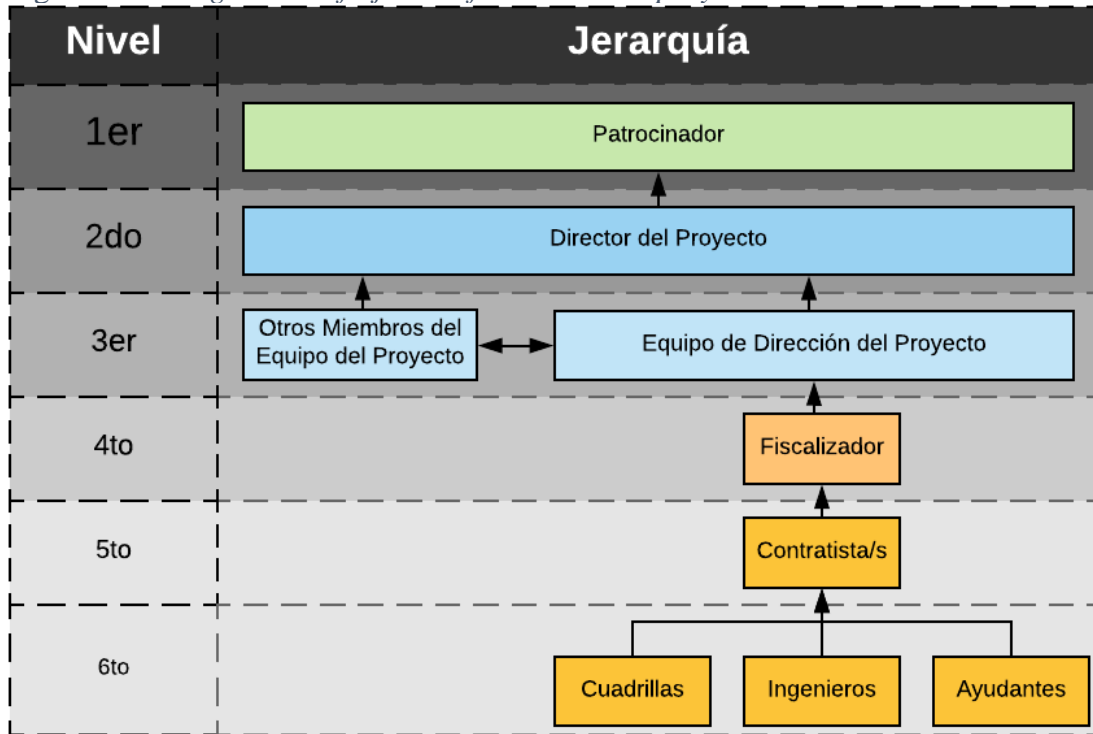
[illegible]

| Nivel | Jerarquía |
|---|---|
| 1er | Patrocinador |
| 2do | Director del Proyecto |
| 3er | Otros Miembros del Equipo del Proyecto; Equipo de Dirección del Proyecto |
| 4to | Fiscalizador |
| 5to | Contratista/s |
| 6to | Cuadrillas; Ingenieros; Ayudantes |